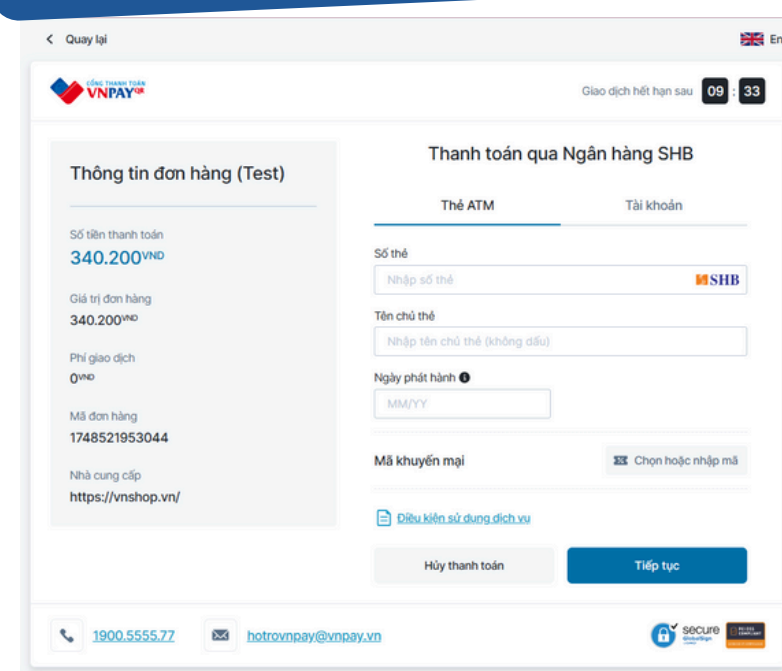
< Quay lại

En

CỔNG THANH TOÁN VNPAY QR

Giao dịch hết hạn sau 09 : 33

Thông tin đơn hàng (Test)

Số tiền thanh toán
340.200VND

Giá trị đơn hàng
340.200VND

Phí giao dịch
0VND

Mã đơn hàng
1748521953044

Nhà cung cấp
https://vnshop.vn/

Thanh toán qua Ngân hàng SHB

Thẻ ATM

Tài khoản

Số thẻ
Nhập số thẻ
SHB

Tên chủ thẻ
Nhập tên chủ thẻ (không dấu)

Ngày phát hành
MM/YY

Mã khuyến mại
Chọn hoặc nhập mã

Điều kiện sử dụng dịch vụ

Hủy thanh toán

Tiếp tục

1900.5555.77

hotrovnpay@vnpay.vn

secure GlobalSign

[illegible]